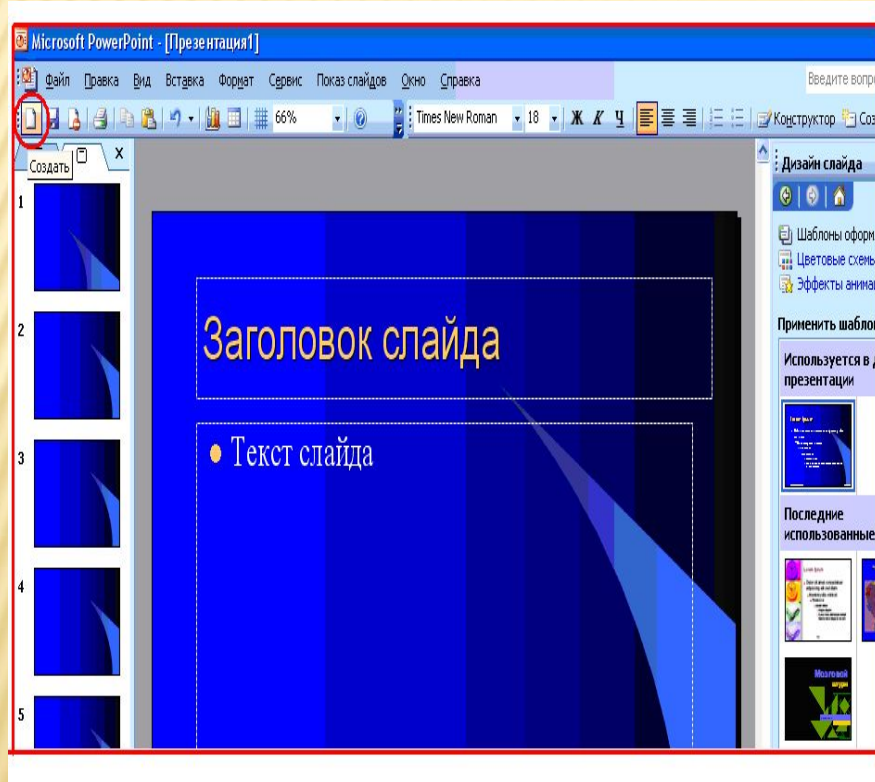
Microsoft PowerPoint - [Презентация1]

Файл Правка Вид Вставка Формат Сервис Показ слайдов Окно Справка

Введите вопро

66% Times New Roman 18 Ж К Ч Конструктор Соз

Создать

1

2

3

4

5

Заголовок слайда

Текст слайда

Дизайн слайда

Шаблоны оформ

Цветовые схемы

Эффекты анима

Применить шаблон

Используется в презентации

Последние использованные

Мозговой штурм